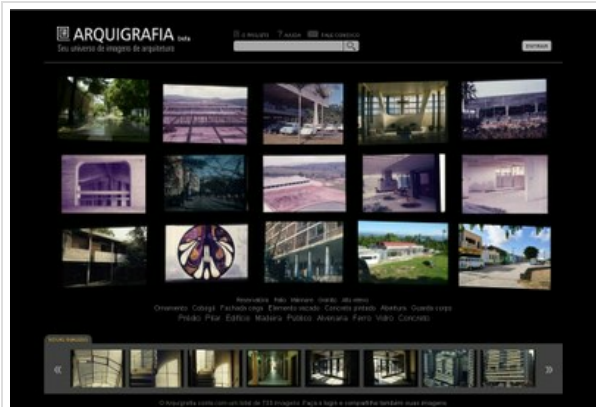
ARQUIGRAFIA beta
Seu universo de imagens de arquitetura

O PROJETO AJUDA FALE CONOSCO

ENTRAR

Reservatório Brilho Mármore Inserção Alto-relevo
Ornamento Cobogó Fachada cega Elemento vazado Concreto pintado Abertura Guarda corpo
Prédio Pilar Edifício Madeira Público Alvenaria Ferro Vidro Concreto

«
»

O Arquigrafia conta com um total de 733 imagens. Faça o login e compartilhe também suas imagens